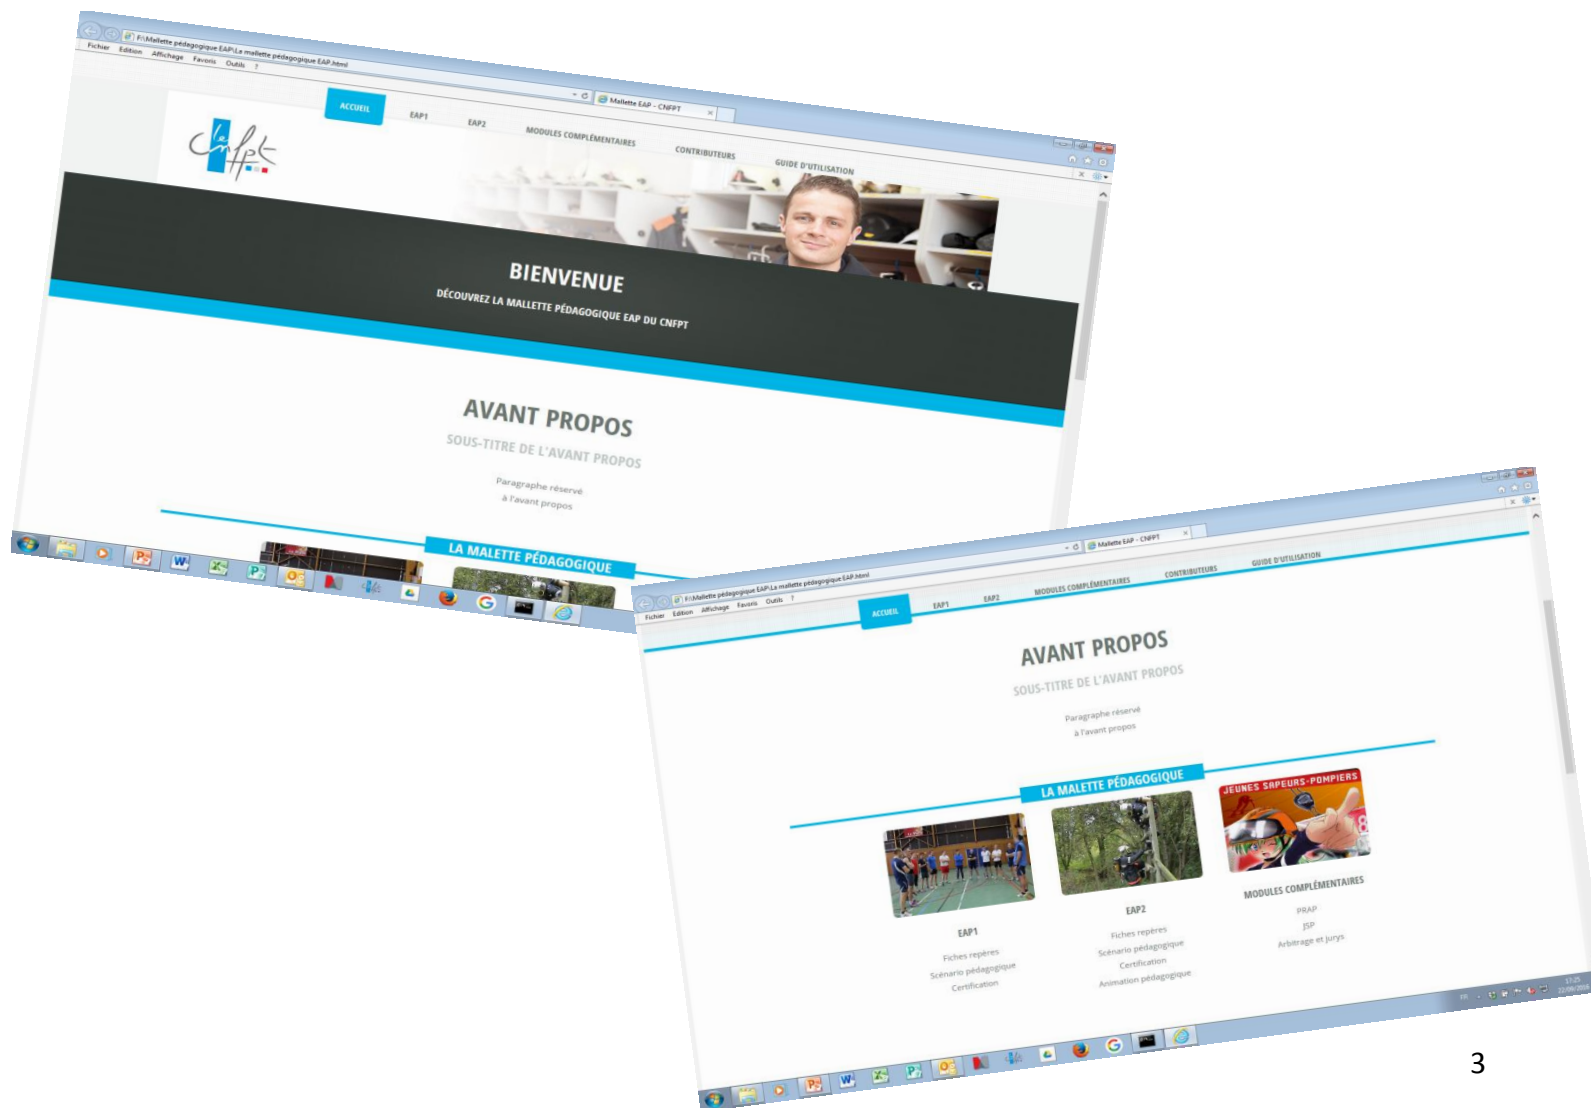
F:\Mallette pédagogique EAP\La mallette pédagogique EAP.html
Fichier Edition Affichage Favoris Outils ?
Mallette EAP - CNFPT
ACCUEIL EAP1 EAP2 MODULES COMPLÉMENTAIRES CONTRIBUTEURS GUIDE D'UTILISATION

BIENVENUE
DÉCOUVREZ LA MALLETTE PÉDAGOGIQUE EAP DU CNFPT

AVANT PROPOS
SOUS-TITRE DE L'AVANT PROPOS
Paragraphe réservé
à l'avant propos

LA MALETTE PÉDAGOGIQUE

F:\Mallette pédagogique EAP\La mallette pédagogique EAP.html
Fichier Edition Affichage Favoris Outils ?
Mallette EAP - CNFPT
ACCUEIL EAP1 EAP2 MODULES COMPLÉMENTAIRES CONTRIBUTEURS GUIDE D'UTILISATION

AVANT PROPOS
SOUS-TITRE DE L'AVANT PROPOS
Paragraphe réservé
à l'avant propos

LA MALETTE PÉDAGOGIQUE

JEUNES SAPEURS-POMPIERS

EAP1
Fiches repères
Scénario pédagogique
Certification

EAP2
Fiches repères
Scénario pédagogique
Certification
Animation pédagogique

MODULES COMPLÉMENTAIRES
PRAP
JSP
Arbitrage et jurys

3